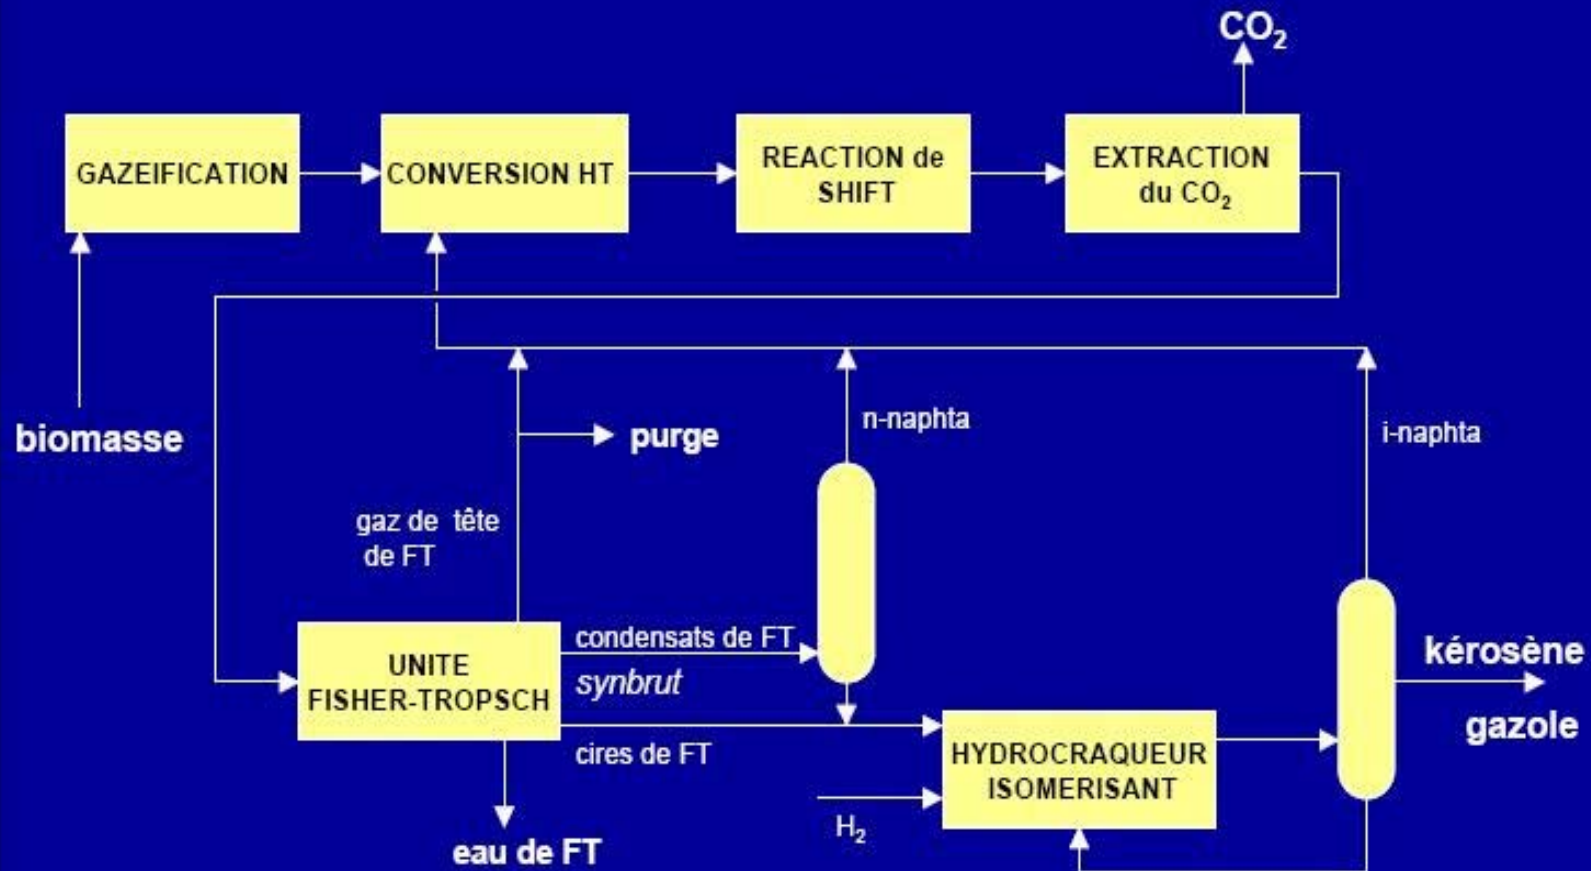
$CO_2$

GAZEIFICATION

CONVERSION HT

REACTION de SHIFT

EXTRACTION du $CO_2$

biomasse

purge

n-naphta

i-naphta

gaz de tête de FT

UNITE FISHER-TROPSCH

condensats de FT

synbrut

kérosène

gazole

cires de FT

HYDROCRAQUEUR ISOMERISANT

$H_2$

eau de FT